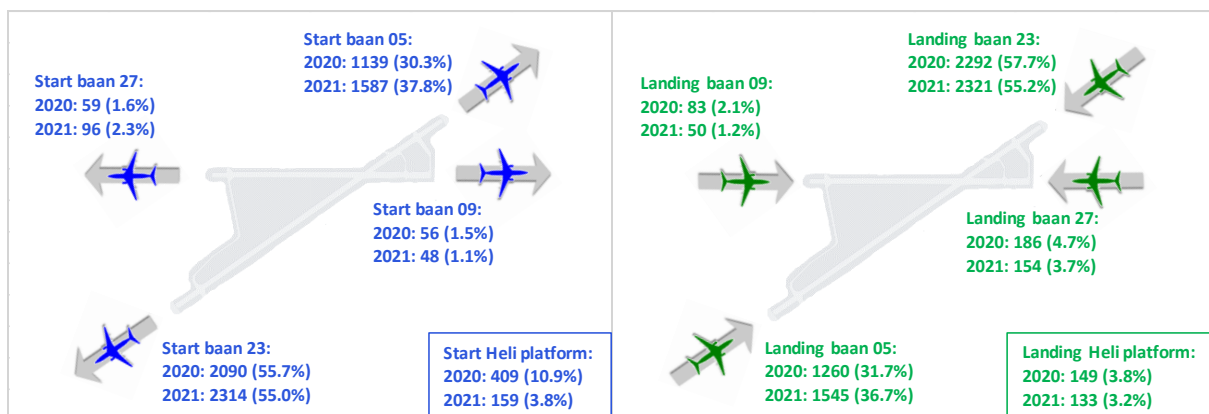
Start baan 05:
2020: 1139 (30.3%)
2021: 1587 (37.8%)

Start baan 27:
2020: 59 (1.6%)
2021: 96 (2.3%)

Start baan 09:
2020: 56 (1.5%)
2021: 48 (1.1%)

Start baan 23:
2020: 2090 (55.7%)
2021: 2314 (55.0%)

Start Heli platform:
2020: 409 (10.9%)
2021: 159 (3.8%)

Landing baan 23:
2020: 2292 (57.7%)
2021: 2321 (55.2%)

Landing baan 09:
2020: 83 (2.1%)
2021: 50 (1.2%)

Landing baan 27:
2020: 186 (4.7%)
2021: 154 (3.7%)

Landing baan 05:
2020: 1260 (31.7%)
2021: 1545 (36.7%)

Landing Heli platform:
2020: 149 (3.8%)
2021: 133 (3.2%)